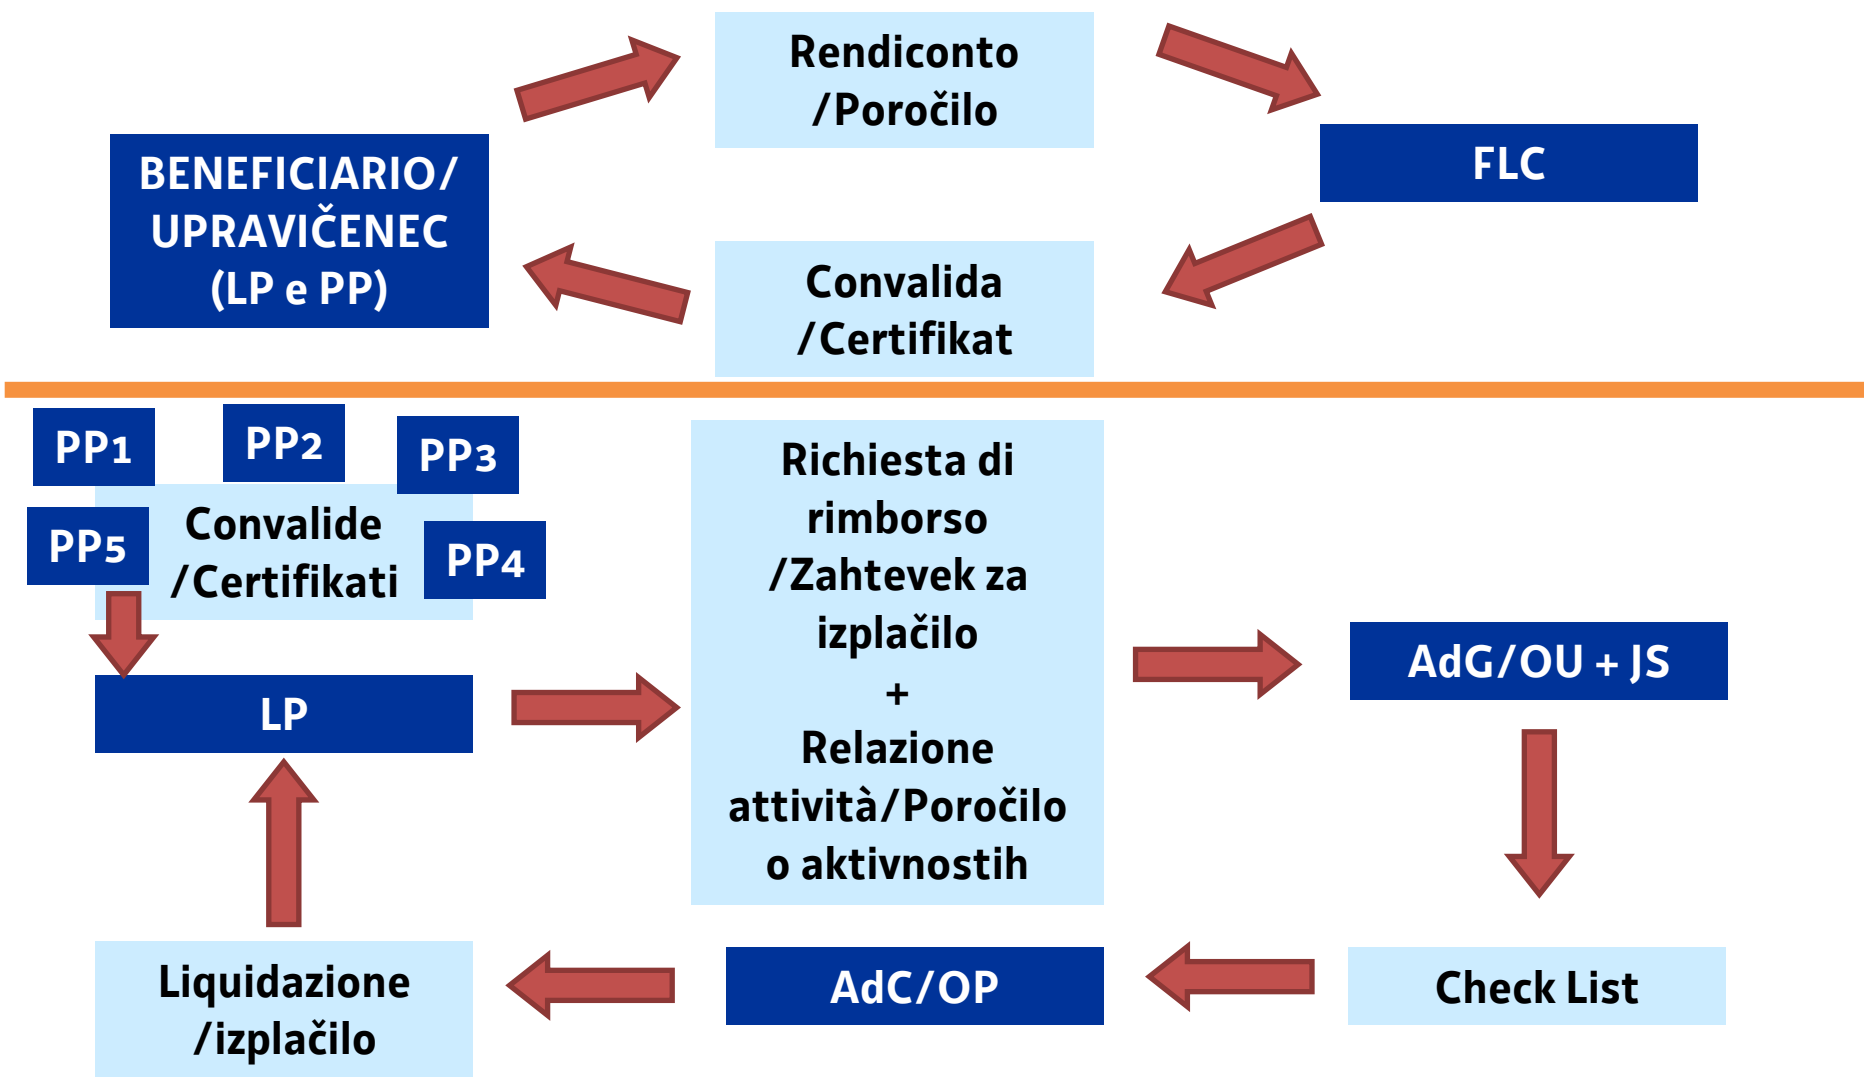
Rendiconto /Poročilo

FLC

BENEFICIARIO/ UPRAVIČENEC (LP e PP)

Convalida /Certifikat

PP1

PP2

PP3

PP5

Convalide /Certifikati

PP4

LP

Richiesta di rimborso /Zahtevek za izplačilo + Relazione attività/Poročilo o aktivnostih

AdG/OU + JS

Check List

AdC/OP

Liquidazione /izplačilo